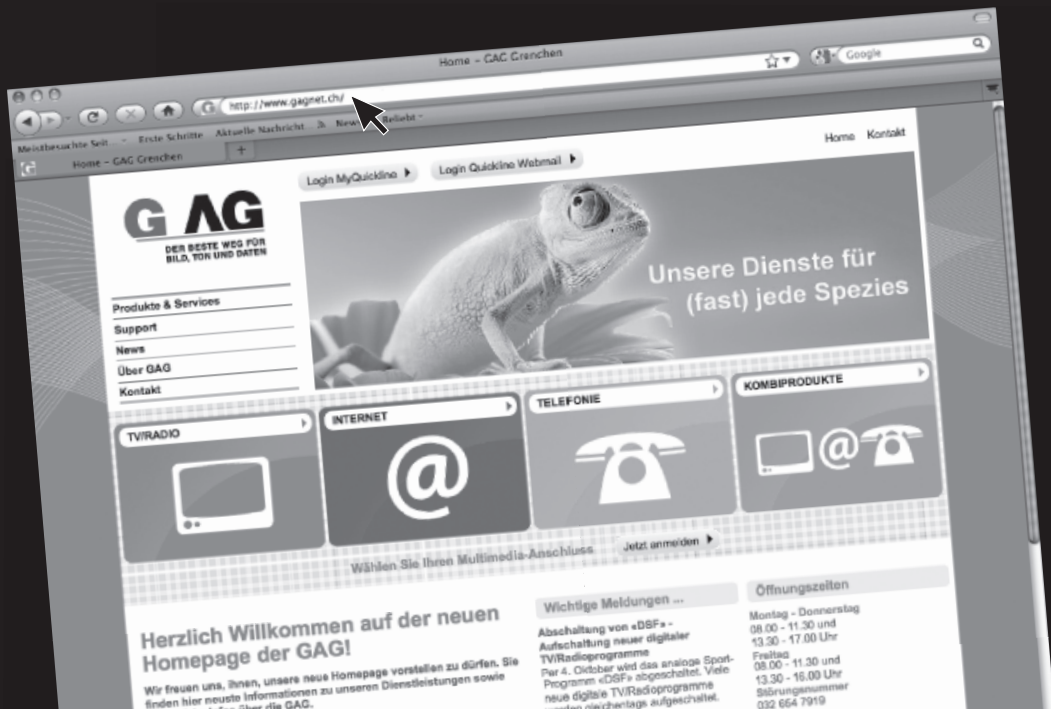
Home – CAC Crenchen

http://www.gagnet.ch/

Google

Meistbesuchte Seit... Erste Schritte Aktuelle Nachricht News Beliebt

Home – GAG Grenchen

Home Kontakt

Login MyQuickline ▶ Login Quickline Webmail ▶

G AG
DER BESTE WEG FÜR BILD, TON UND DATEN

Unsere Dienste für (fast) jede Spezies

Produkte & Services
Support
News
Über GAG
Kontakt

TV/RADIO
INTERNET
TELEFONIE
KOMBIPRODUKTE

Wählen Sie Ihren Multimedia-Anschluss Jetzt anmelden ▶

Herzlich Willkommen auf der neuen Homepage der GAG!

Wir freuen uns, Ihnen, unsere neue Homepage vorstellen zu dürfen. Sie finden hier neuste Informationen zu unseren Dienstleistungen sowie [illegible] über die GAG.

Wichtige Meldungen ...

Abschaltung von «DSF» - Aufschaltung neuer digitaler TV/Radioprogramme
Per 4. Oktober wird das analoge Sportprogramm «DSF» abgeschaltet. Viele neue digitale TV/Radioprogramme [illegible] gleichentags aufgeschaltet.

Öffnungszeiten

Montag - Donnerstag
08.00 - 11.30 und
13.30 - 17.00 Uhr
Freitag
08.00 - 11.30 und
13.30 - 16.00 Uhr
Störungsnummer
032 654 7919